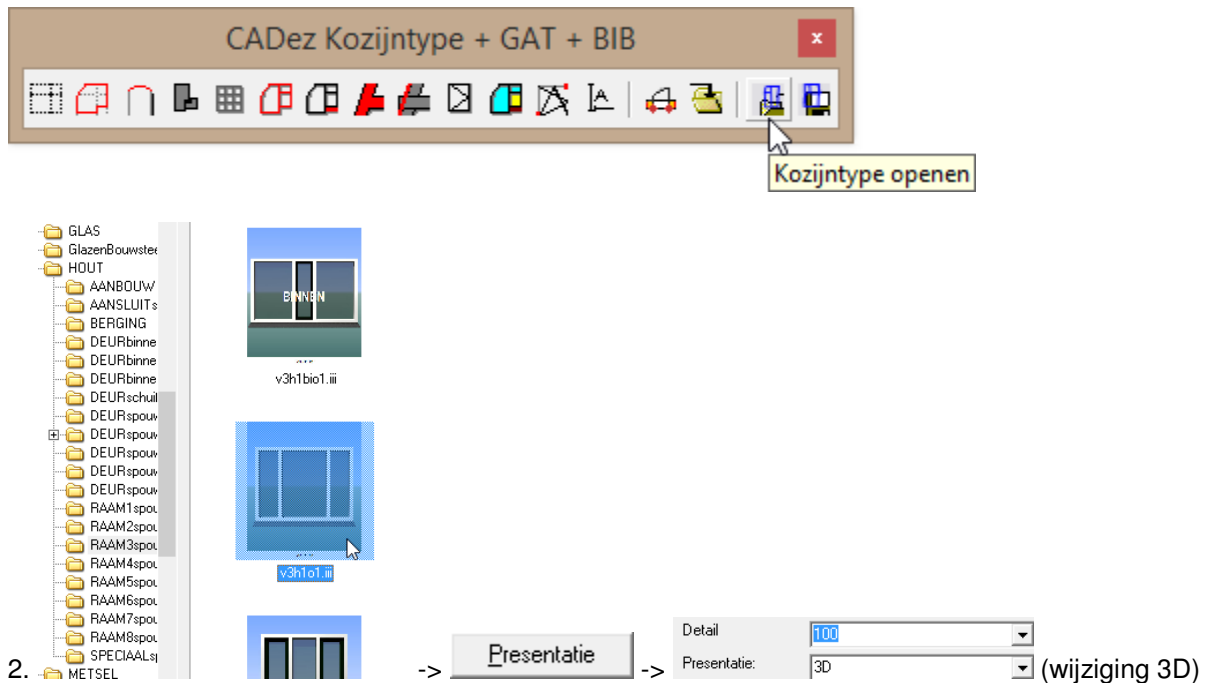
CADez Kozijntype + GAT + BIB

×

Kozijntype openen

GLAS
GlazenBouwstee
HOUT
AANBOUW
AANSLUITs
BERGING
DEURbinne
DEURbinne
DEURbinne
DEURschuil
DEURspouv
DEURspouv
DEURspouv
DEURspouv
RAAM1spou
RAAM2spou
RAAM3spou
RAAM4spou
RAAM5spou
RAAM6spou
RAAM7spou
RAAM8spou
SPECIAALs
METSEL

BINNEN

v3h1bio1.iii

v3h1o1.iii

2. -> Presentatie -> Detail 100 Presentatie: 3D (wijziging 3D)